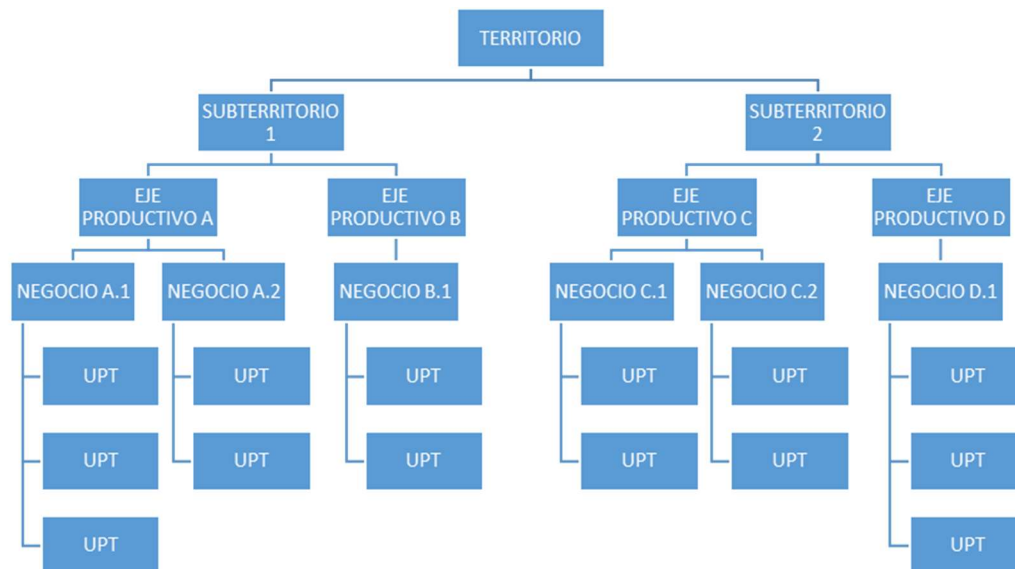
TERRITORIO

SUBTERRITORIO 1

EJE PRODUCTIVO A

NEGOCIO A.1

UPT

UPT

UPT

NEGOCIO A.2

UPT

UPT

EJE PRODUCTIVO B

NEGOCIO B.1

UPT

UPT

SUBTERRITORIO 2

EJE PRODUCTIVO C

NEGOCIO C.1

UPT

UPT

NEGOCIO C.2

UPT

UPT

EJE PRODUCTIVO D

NEGOCIO D.1

UPT

UPT

UPT